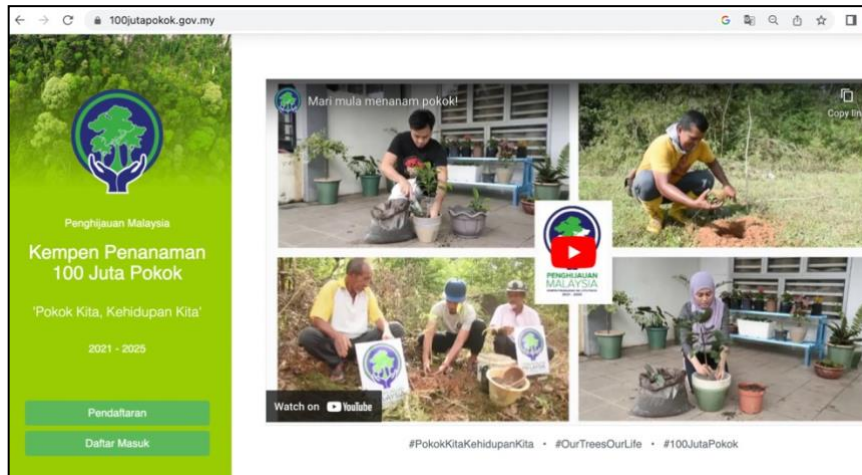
100jutapokok.gov.my

Penghijauan Malaysia

Kempen Penanaman 100 Juta Pokok

'Pokok Kita, Kehidupan Kita'

2021 - 2025

Pendaftaran

Daftar Masuk

Mari mula menanam pokok!

Copy lin

PENGHIJAUAN MALAYSIA

Watch on YouTube

#PokokKitaKehidupanKita • #OurTreesOurLife • #100JutaPokok